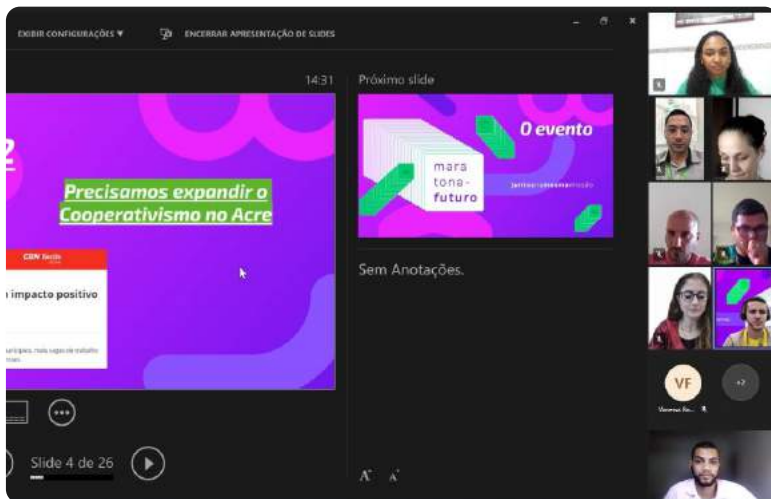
EXIBIR CONFIGURAÇÕES ▼ ENCERRAR APRESENTAÇÃO DE SLIDES

14:31

Próximo slide

2

Precisamos expandir o Cooperativismo no Acre

CBN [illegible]

impacto positivo

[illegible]

O evento

mara tona- futuro

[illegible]

Sem Anotações.

Slide 4 de 26

VF

+2

Vanessa Fe...